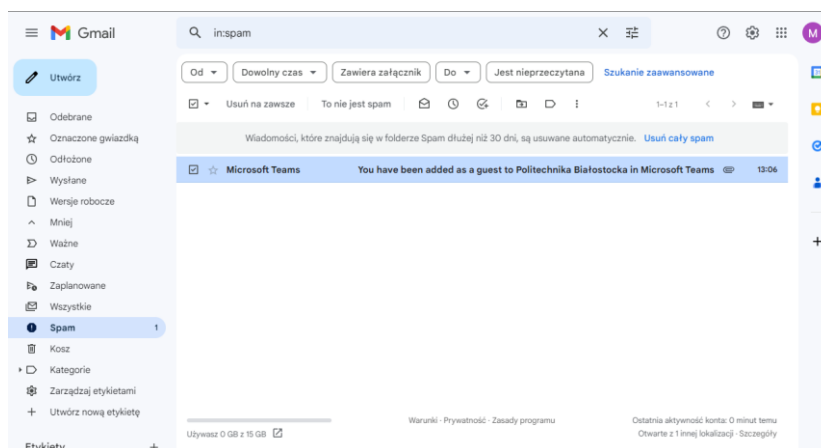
Gmail

in:spam

M

Utwórz

Od ▾ Dowolny czas ▾ Zawiera załącznik Do ▾ Jest nieprzeczytana Szukanie zaawansowane

Usuń na zawsze To nie jest spam

1–1 z 1

Odebrane
Oznaczone gwiazdką
Odłożone
Wysłane
Wersje robocze
Mniej
Ważne
Czaty
Zaplanowane
Wszystkie
Spam 1
Kosz
Kategorie
Zarządzaj etykietami
Utwórz nową etykietę

Etykiety +

Wiadomości, które znajdują się w folderze Spam dłużej niż 30 dni, są usuwane automatycznie. Usuń cały spam

Microsoft Teams You have been added as a guest to Politechnika Białostocka in Microsoft Teams 13:06

Używasz 0 GB z 15 GB

Warunki · Prywatność · Zasady programu

Ostatnia aktywność konta: 0 minut temu
Otwarte z 1 innej lokalizacji · Szczegóły